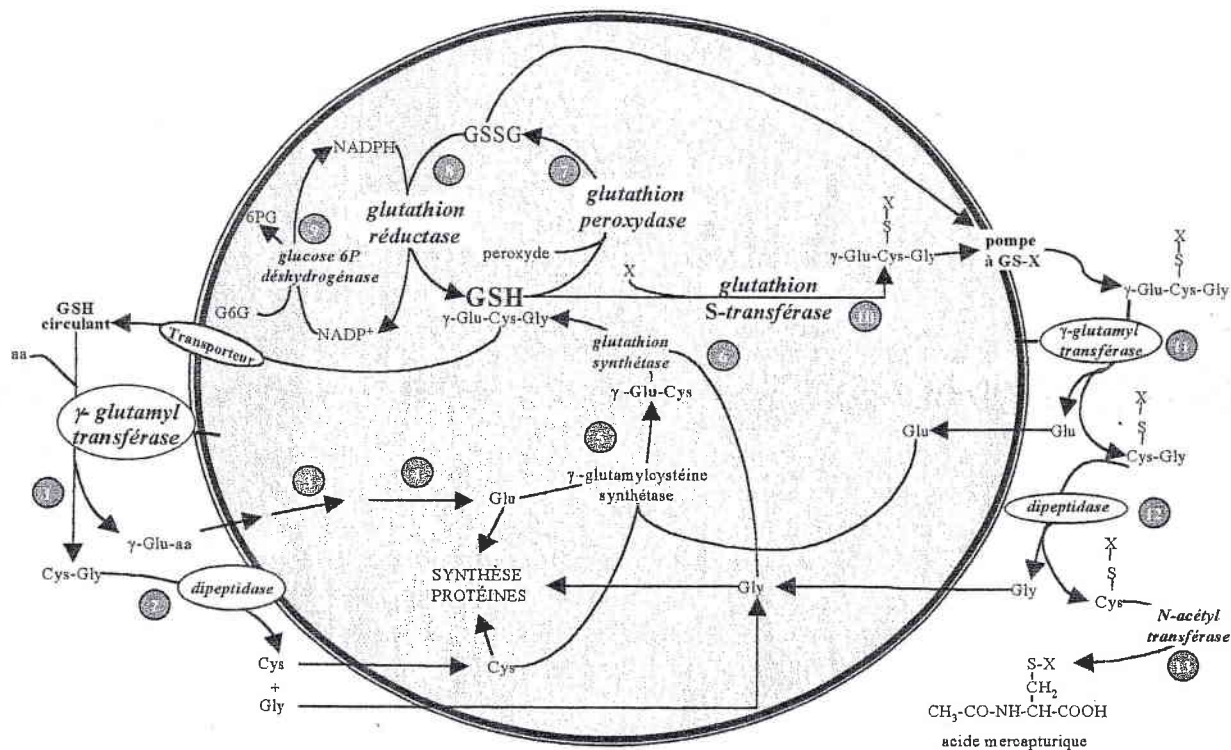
GSSG
NADPH
8
7
glutathion peroxydase
6PG
9
glutathion réductase
glucose 6P déshydrogénase
peroxyde
X
S
γ-Glu-Cys-Gly
pompe à GS-X
X
S
γ-Glu-Cys-Gly
X
glutathion S-transférase
10
G6G
GSH
GSH circulant
NADP⁺
γ-Glu-Cys-Gly
Transporteur
glutathion synthétase
6
γ-glutamyl transférase
11
aa
γ-Glu-Cys
γ- glutamyl transférase
5
X
S
Glu
Glu
Cys-Gly
1
3
4
Glu
γ-glutamylcystéine synthétase
dipeptidase
12
γ-Glu-aa
X
S
Cys-Gly
dipeptidase
SYNTHÈSE PROTÉINES
Gly
Gly
Cys
N-acétyl transférase
2
Cys
Cys
+
Gly
S-X
$CH_2$
$CH_3$-CO-NH-CH-COOH
13
acide mercapturique